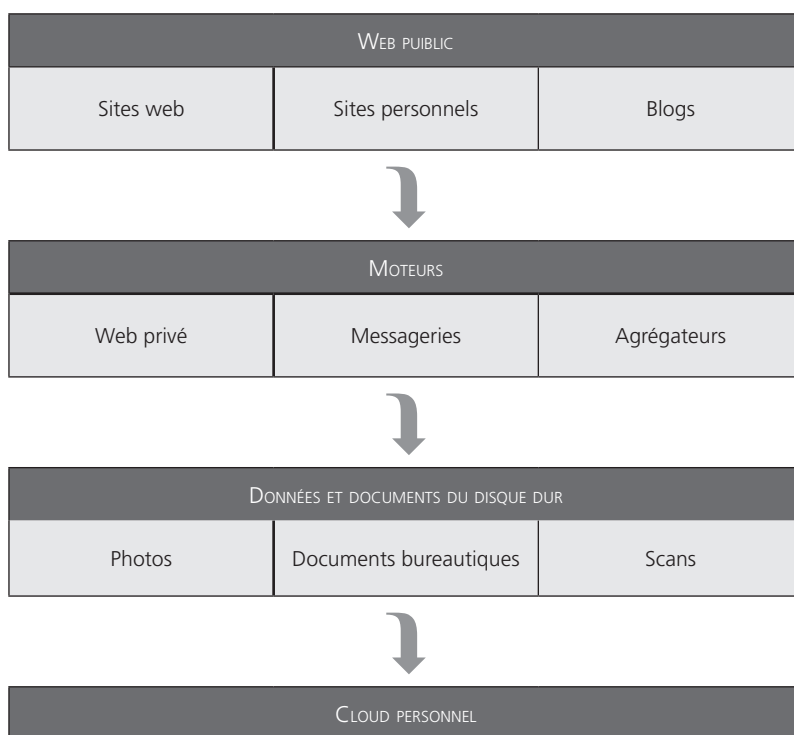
Web puiblic

| Sites web | Sites personnels | Blogs |
|---|---|---|

Moteurs

| Web privé | Messageries | Agrégateurs |
|---|---|---|

Données et documents du disque dur

| Photos | Documents bureautiques | Scans |
|---|---|---|

Cloud personnel